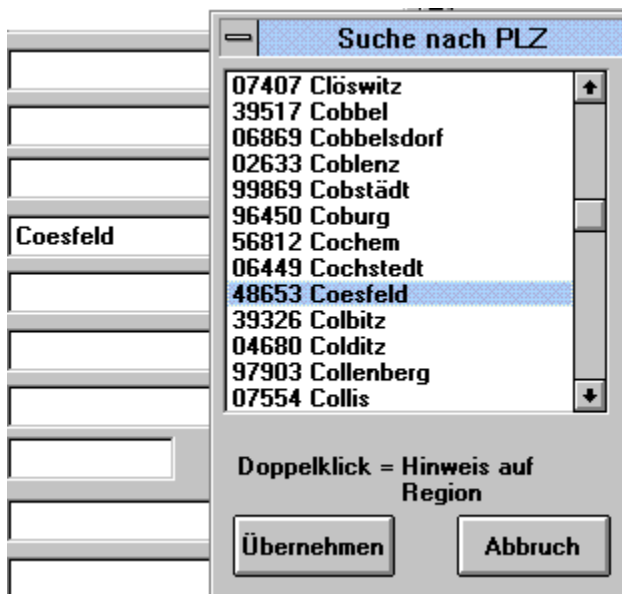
Coesfeld

Suche nach PLZ

07407 Clöswitz
39517 Cobbel
06869 Cobbelsdorf
02633 Coblenz
99869 Cobstädt
96450 Coburg
56812 Cochem
06449 Cochstedt
48653 Coesfeld
39326 Colbitz
04680 Colditz
97903 Collenberg
07554 Collis

Doppelklick = Hinweis auf Region

Übernehmen

Abbruch